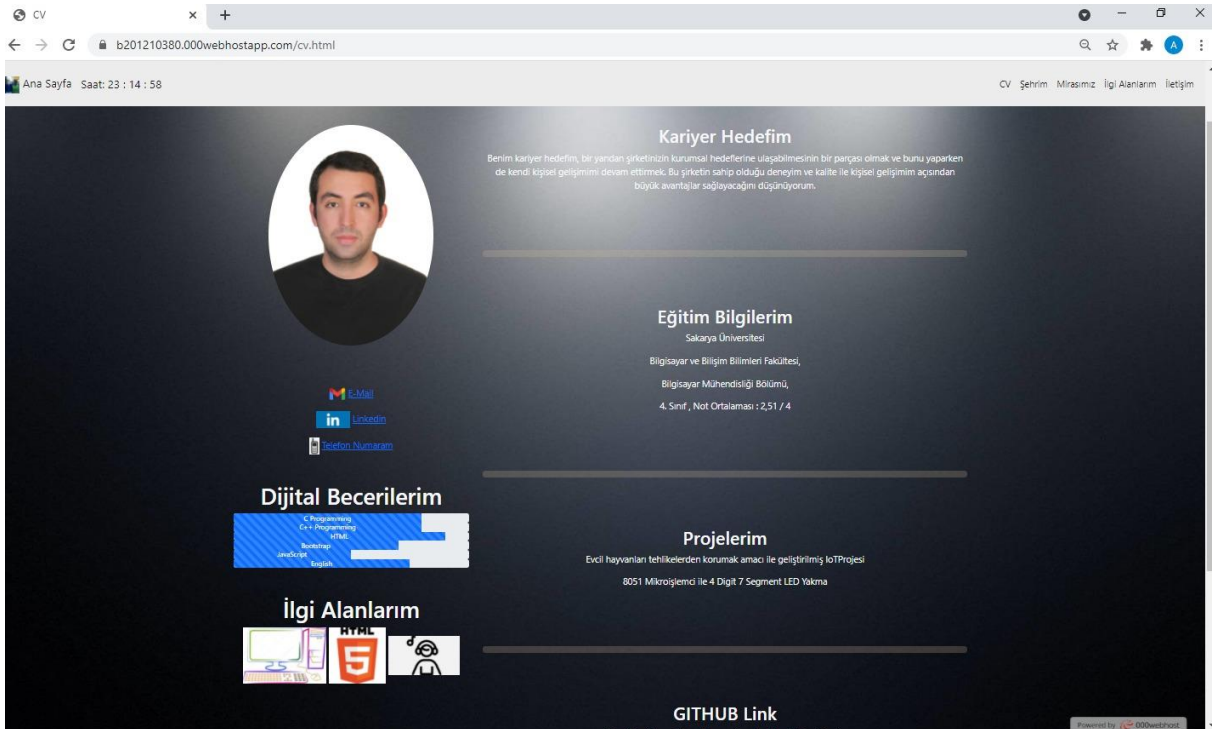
CV × +

b201210380.000webhostapp.com/cv.html

Ana Sayfa Saat: 23 : 14 : 58

CV Şehrim Mirasımız İlgi Alanlarım İletişim

Kariyer Hedefim

Benim kariyer hedefim, bir yandan şirketinizin kurumsal hedeflerine ulaşabilmesinin bir parçası olmak ve bunu yaparken de kendi kişisel gelişimimi devam ettirmek. Bu şirketin sahip olduğu deneyim ve kalite ile kişisel gelişimim açısından büyük avantajlar sağlayacağını düşünüyorum.

Eğitim Bilgilerim

Sakarya Üniversitesi

Bilgisayar ve Bilişim Bilimleri Fakültesi,

Bilgisayar Mühendisliği Bölümü,

4. Sınıf , Not Ortalaması : 2,51 / 4

E-Mail

Linkedin

Telefon Numaram

Dijital Becerilerim

C Programming
C++ Programming
HTML
Bootstrap
JavaScript
English

Projelerim

Evcil hayvanları tehlikelerden korumak amacı ile geliştirilmiş IoTProjesi

8051 Mikroişlemci ile 4 Digit 7 Segment LED Yakma

İlgi Alanlarım

HTML

GITHUB Link

Powered by 000webhost